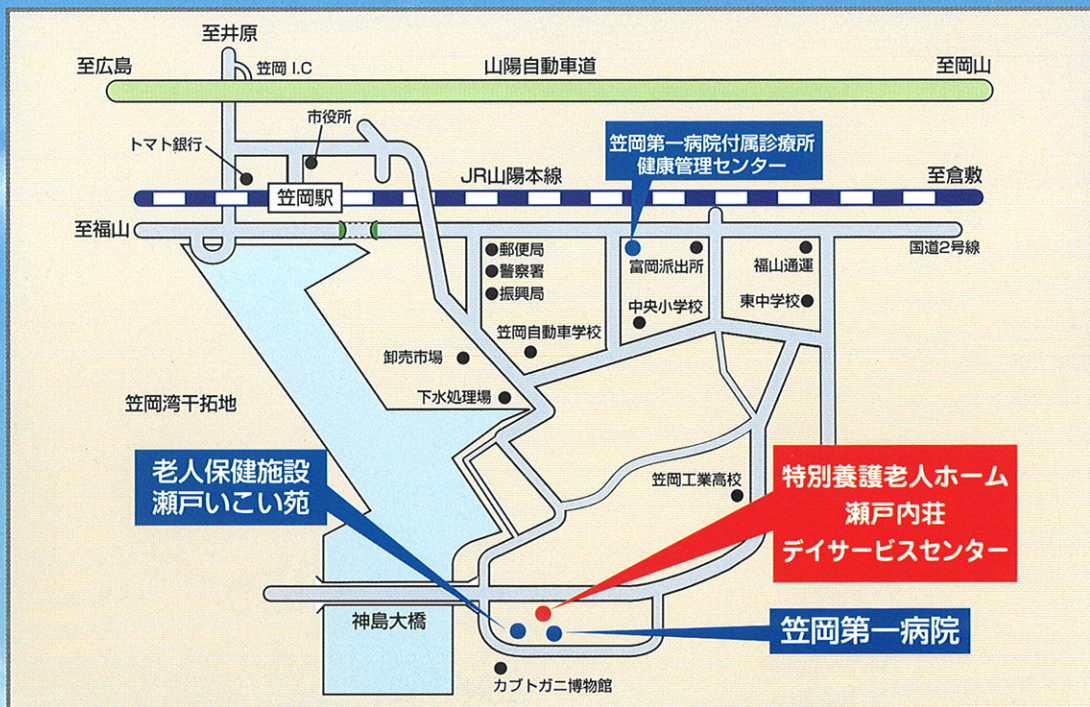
至井原

至広島

笠岡 I.C

山陽自動車道

至岡山

市役所

トマト銀行

笠岡第一病院付属診療所
健康管理センター

JR山陽本線

至倉敷

笠岡駅

至福山

国道2号線

郵便局

警察署

振興局

富岡派出所

福山通運

中央小学校

東中学校

笠岡自動車学校

卸売市場

下水処理場

笠岡湾干拓地

笠岡工業高校

老人保健施設
瀬戸いこい苑

特別養護老人ホーム
瀬戸内荘
デイサービスセンター

神島大橋

笠岡第一病院

カブトガニ博物館